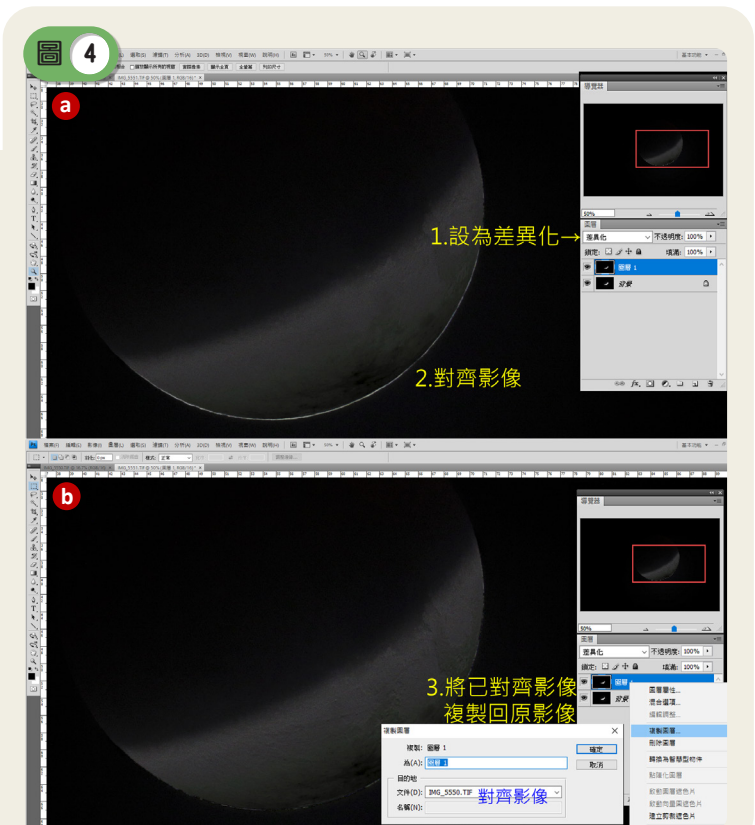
圖 4

a

導覽器

50%

圖層

差異化　不透明度: 100%

鎖定:　填滿: 100%

圖層 1

背景

1.設為差異化→

2.對齊影像

b

導覽器

圖層

差異化　不透明度: 100%

鎖定:　填滿: 100%

圖層 1

背景

3.將已對齊影像 複製回原影像

圖層屬性...
混合選項...
編輯調整...
複製圖層...
刪除圖層
轉換為智慧型物件
點陣化圖層
啟動圖層遮色片
啟動向量圖遮色片
建立剪裁遮色片

複製圖層

複製:　圖層 1

為(A): 圖層 1

目的地

文件(D): IMG_5550.TIF

名稱(N):

確定

取消

對齊影像